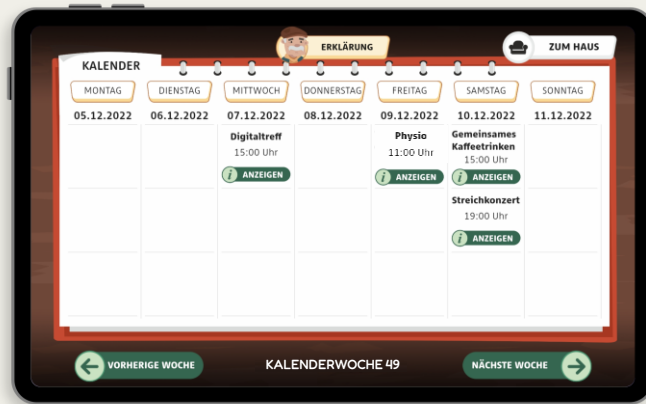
ERKLÄRUNG

ZUM HAUS

KALENDER

| MONTAG | DIENSTAG | MITTWOCH | DONNERSTAG | FREITAG | SAMSTAG | SONNTAG |
|---|---|---|---|---|---|---|
| 05.12.2022 | 06.12.2022 | 07.12.2022 | 08.12.2022 | 09.12.2022 | 10.12.2022 | 11.12.2022 |
| | | Digitaltreff 15:00 Uhr ANZEIGEN | | Physio 11:00 Uhr ANZEIGEN | Gemeinsames Kaffeetrinken 15:00 Uhr ANZEIGEN Streichkonzert 19:00 Uhr ANZEIGEN | |

VORHERIGE WOCHE

KALENDERWOCHE 49

NÄCHSTE WOCHE